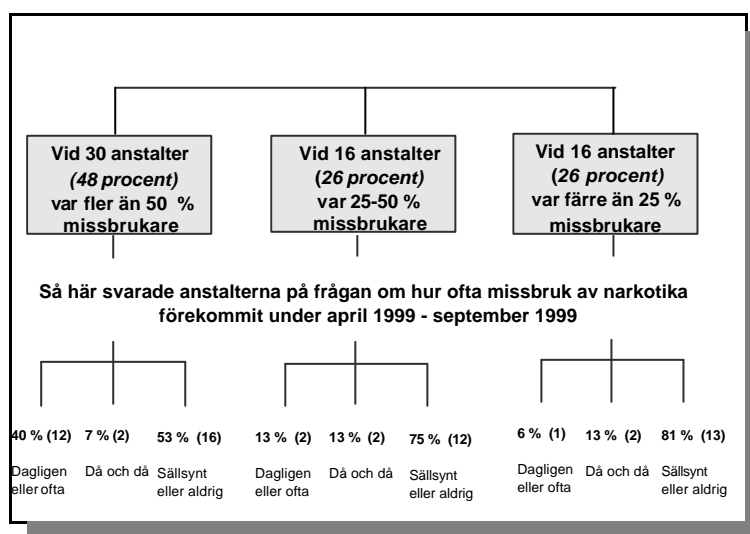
Vid 30 anstalter
(48 procent)
var fler än 50 %
missbrukare

Vid 16 anstalter
(26 procent)
var 25-50 %
missbrukare

Vid 16 anstalter
(26 procent)
var färre än 25 %
missbrukare

Så här svarade anstalterna på frågan om hur ofta missbruk av narkotika förekommit under april 1999 - september 1999

40 % (12)
Dagligen eller ofta

7 % (2)
Då och då

53 % (16)
Sällsynt eller aldrig

13 % (2)
Dagligen eller ofta

13 % (2)
Då och då

75 % (12)
Sällsynt eller aldrig

6 % (1)
Dagligen eller ofta

13 % (2)
Då och då

81 % (13)
Sällsynt eller aldrig